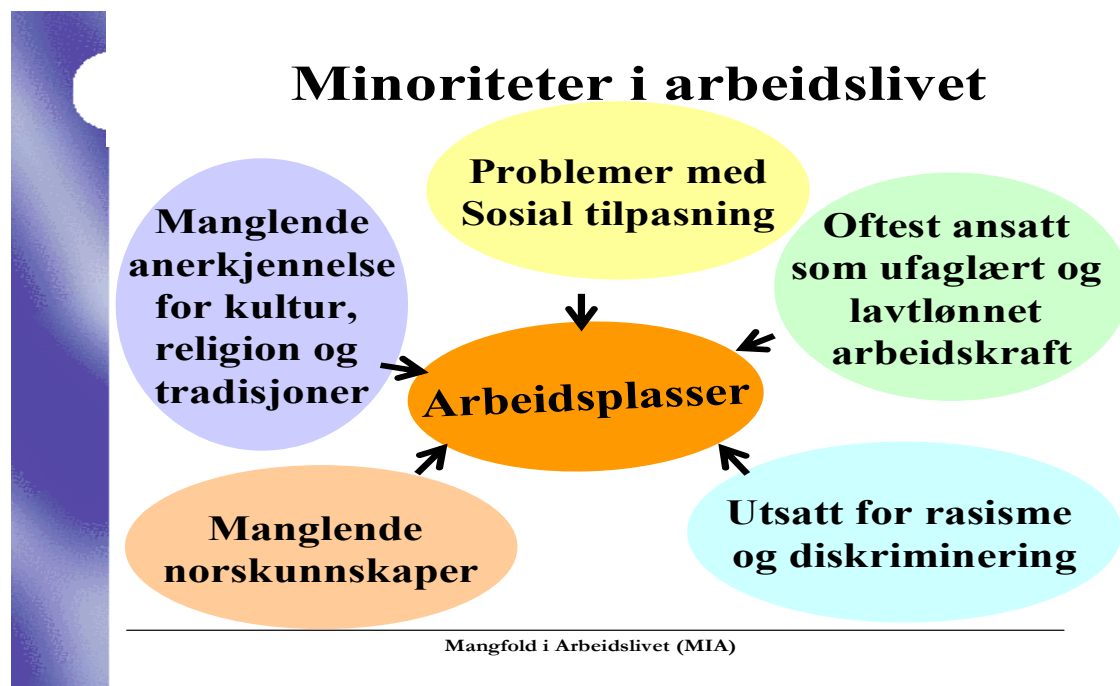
Minoriteter i arbeidslivet

Problemer med Sosial tilpasning

Manglende anerkjennelse for kultur, religion og tradisjoner

Oftest ansatt som ufaglært og lavtlønnet arbeidskraft

Arbeidsplasser

Manglende norskunnskaper

Utsatt for rasisme og diskriminering

Mangfold i Arbeidslivet (MIA)